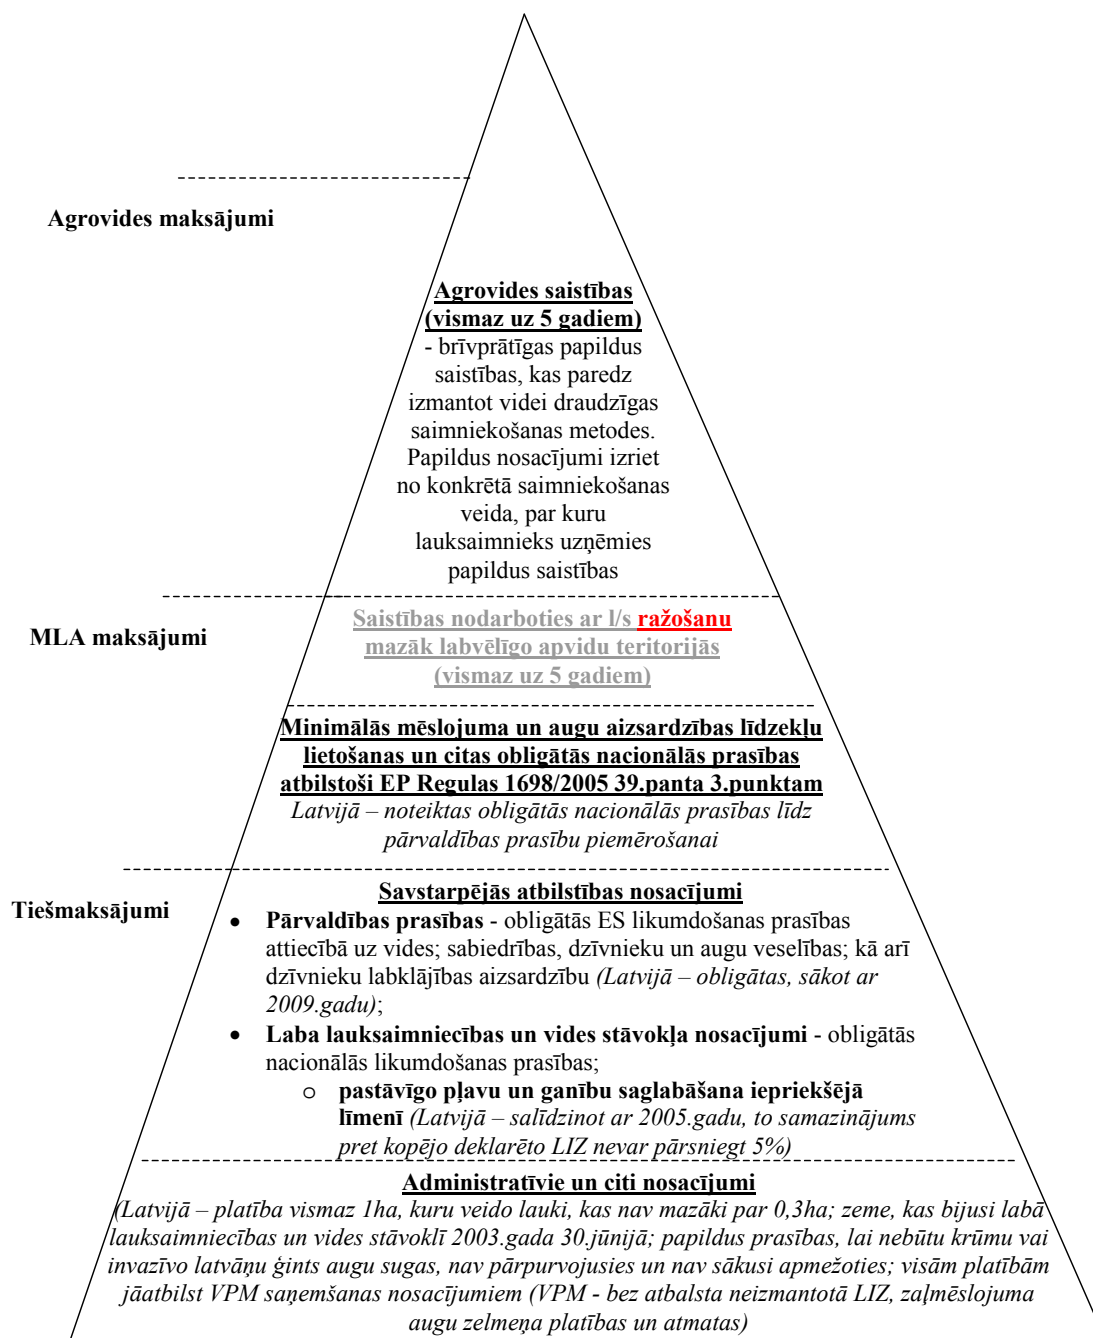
Agrovides maksājumi

Agrovides saistības (vismaz uz 5 gadiem)
- brīvprātīgas papildus saistības, kas paredz izmantot videi draudzīgas saimniekošanas metodes. Papildus nosacījumi izriet no konkrētā saimniekošanas veida, par kuru lauksaimnieks uzņēmies papildus saistības

MLA maksājumi

Saistības nodarboties ar l/s ražošanu mazāk labvēlīgo apvidu teritorijās (vismaz uz 5 gadiem)

Minimālās mēslojuma un augu aizsardzības līdzekļu lietošanas un citas obligātās nacionālās prasības atbilstoši EP Regulas 1698/2005 39.panta 3.punktam
Latvijā – noteiktas obligātās nacionālās prasības līdz pārvaldības prasību piemērošanai

Tiešmaksājumi

Savstarpējās atbilstības nosacījumi
• Pārvaldības prasības - obligātās ES likumdošanas prasības attiecībā uz vides; sabiedrības, dzīvnieku un augu veselības; kā arī dzīvnieku labklājības aizsardzību (Latvijā – obligātas, sākot ar 2009.gadu);
• Laba lauksaimniecības un vides stāvokļa nosacījumi - obligātās nacionālās likumdošanas prasības;
  ○ pastāvīgo pļavu un ganību saglabāšana iepriekšējā līmenī (Latvijā – salīdzinot ar 2005.gadu, to samazinājums pret kopējo deklarēto LIZ nevar pārsniegt 5%)

Administratīvie un citi nosacījumi
(Latvijā – platība vismaz 1ha, kuru veido lauki, kas nav mazāki par 0,3ha; zeme, kas bijusi labā lauksaimniecības un vides stāvoklī 2003.gada 30.jūnijā; papildus prasības, lai nebūtu krūmu vai invazīvo latvāņu ģints augu sugas, nav pārpurvojusies un nav sākusi apmežoties; visām platībām jāatbilst VPM saņemšanas nosacījumiem (VPM - bez atbalsta neizmantotā LIZ, zaļmēslojuma augu zelmeņa platības un atmatas)